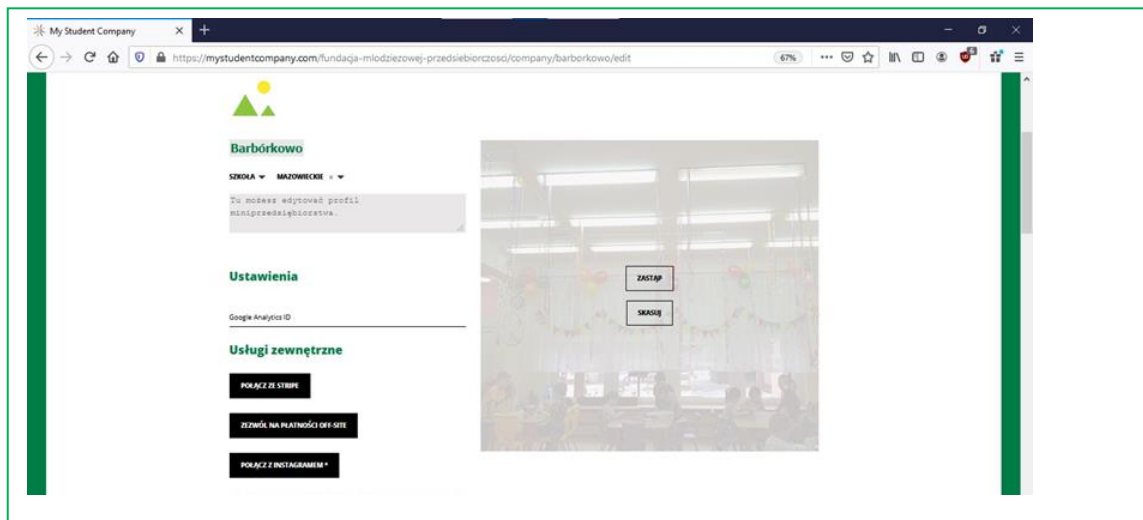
My Student Company

https://mystudentcompany.com/fundacja-mlodziezowej-przedsiebiorczosci/company/barborkowo/edit

67%

Barbórkowo

SZKOŁA MAZOWIECKIE

Tu możesz edytować profil miniprzedsiębiorstwa.

ZASTĄP

SKASUJ

Ustawienia

Google Analytics ID

Usługi zewnętrzne

POŁĄCZ ZE STRIPE

ZEZWÓL NA PŁATNOŚCI OFF-SITE

POŁĄCZ Z INSTAGRAMEM *